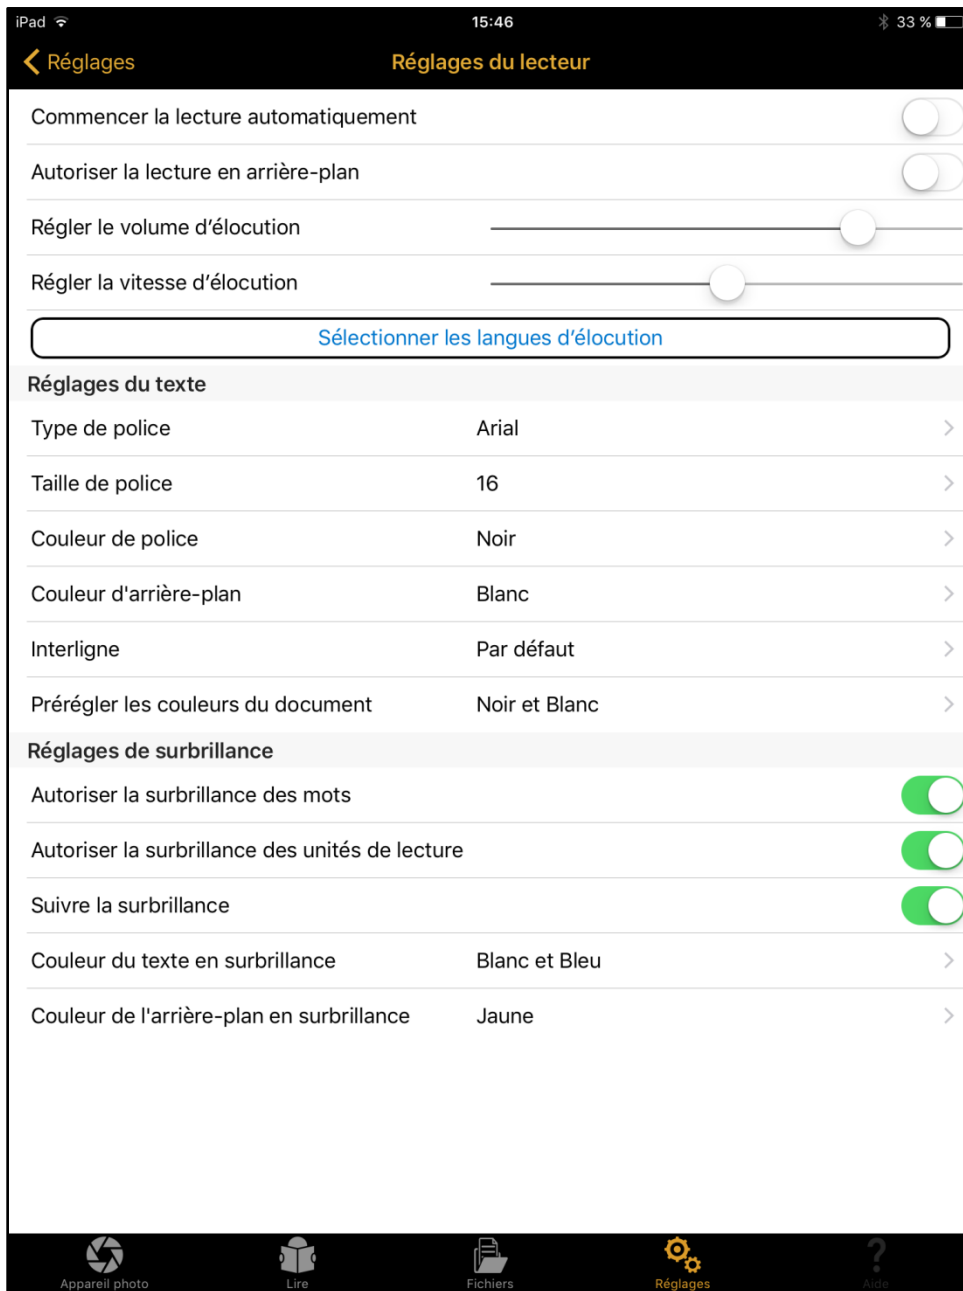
iPad 15:46 33 %

Réglages Réglages du lecteur

Commencer la lecture automatiquement

Autoriser la lecture en arrière-plan

Régler le volume d'élocution

Régler la vitesse d'élocution

Sélectionner les langues d'élocution

Réglages du texte

Type de police Arial

Taille de police 16

Couleur de police Noir

Couleur d'arrière-plan Blanc

Interligne Par défaut

Prérégler les couleurs du document Noir et Blanc

Réglages de surbrillance

Autoriser la surbrillance des mots

Autoriser la surbrillance des unités de lecture

Suivre la surbrillance

Couleur du texte en surbrillance Blanc et Bleu

Couleur de l'arrière-plan en surbrillance Jaune

Appareil photo Lire Fichiers Réglages Aide